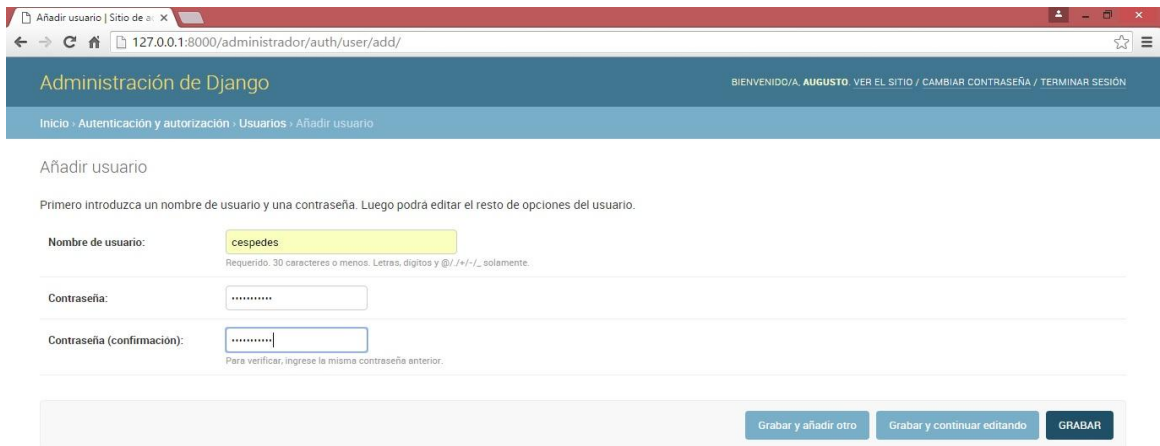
Añadir usuario | Sitio de a

127.0.0.1:8000/administrador/auth/user/add/

Administración de Django

BIENVENIDO/A, AUGUSTO. VER EL SITIO / CAMBIAR CONTRASEÑA / TERMINAR SESIÓN

Inicio › Autenticación y autorización › Usuarios › Añadir usuario

Añadir usuario

Primero introduzca un nombre de usuario y una contraseña. Luego podrá editar el resto de opciones del usuario.

Nombre de usuario: cespedes

Requerido. 30 caracteres o menos. Letras, dígitos y @/./+/-/_ solamente.

Contraseña: ••••••••••••

Contraseña (confirmación): ••••••••••••

Para verificar, ingrese la misma contraseña anterior.

Grabar y añadir otro

Grabar y continuar editando

GRABAR